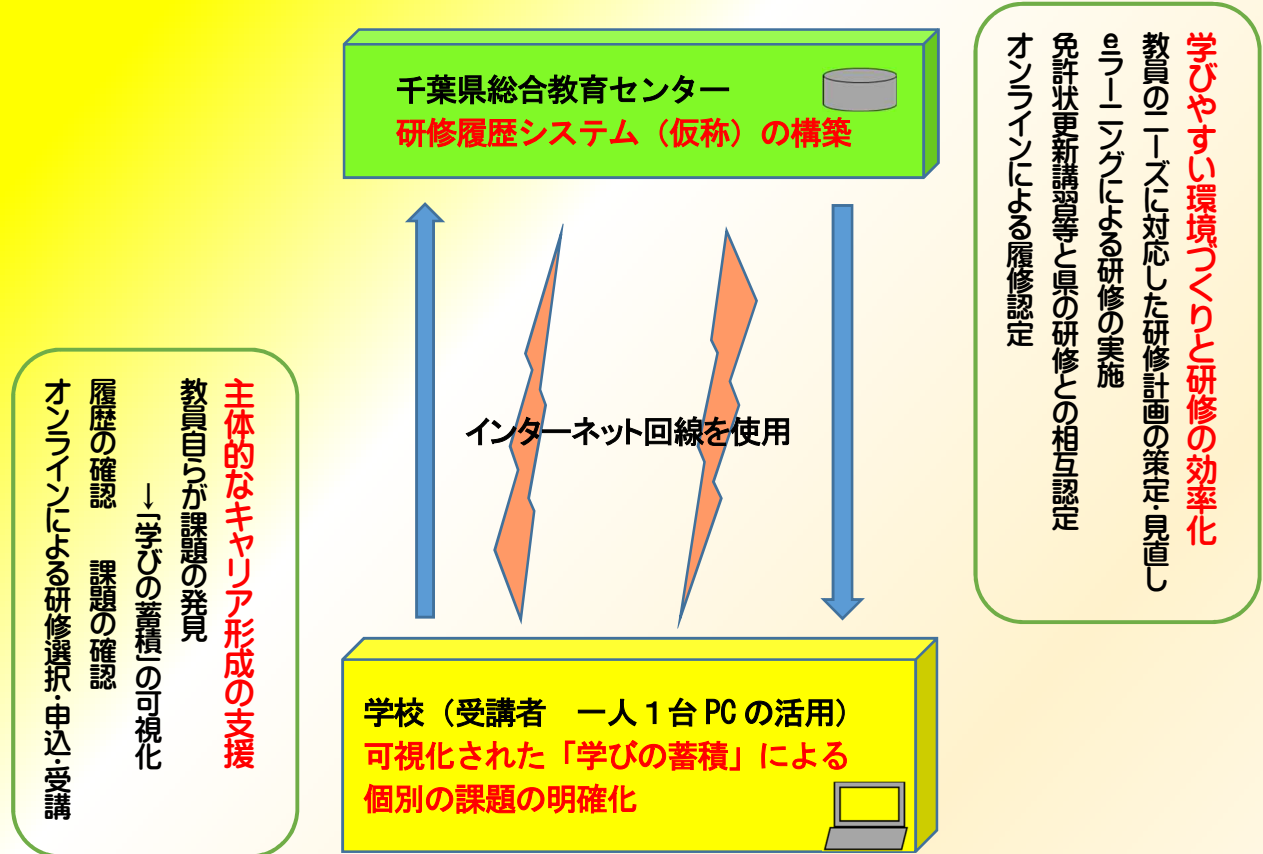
千葉県総合教育センター
研修履歴システム（仮称）の構築

学びやすい環境づくりと研修の効率化
教員のニーズに対応した研修計画の策定・見直し
eラーニングによる研修の実施
免許状更新講習等と県の研修との相互認定
オンラインによる履修認定

主体的なキャリア形成の支援
教員自らが課題の発見
→「学びの蓄積」の可視化
履歴の確認　課題の確認
オンラインによる研修選択・申込・受講

インターネット回線を使用

学校（受講者　一人１台PCの活用）
可視化された「学びの蓄積」による
個別の課題の明確化